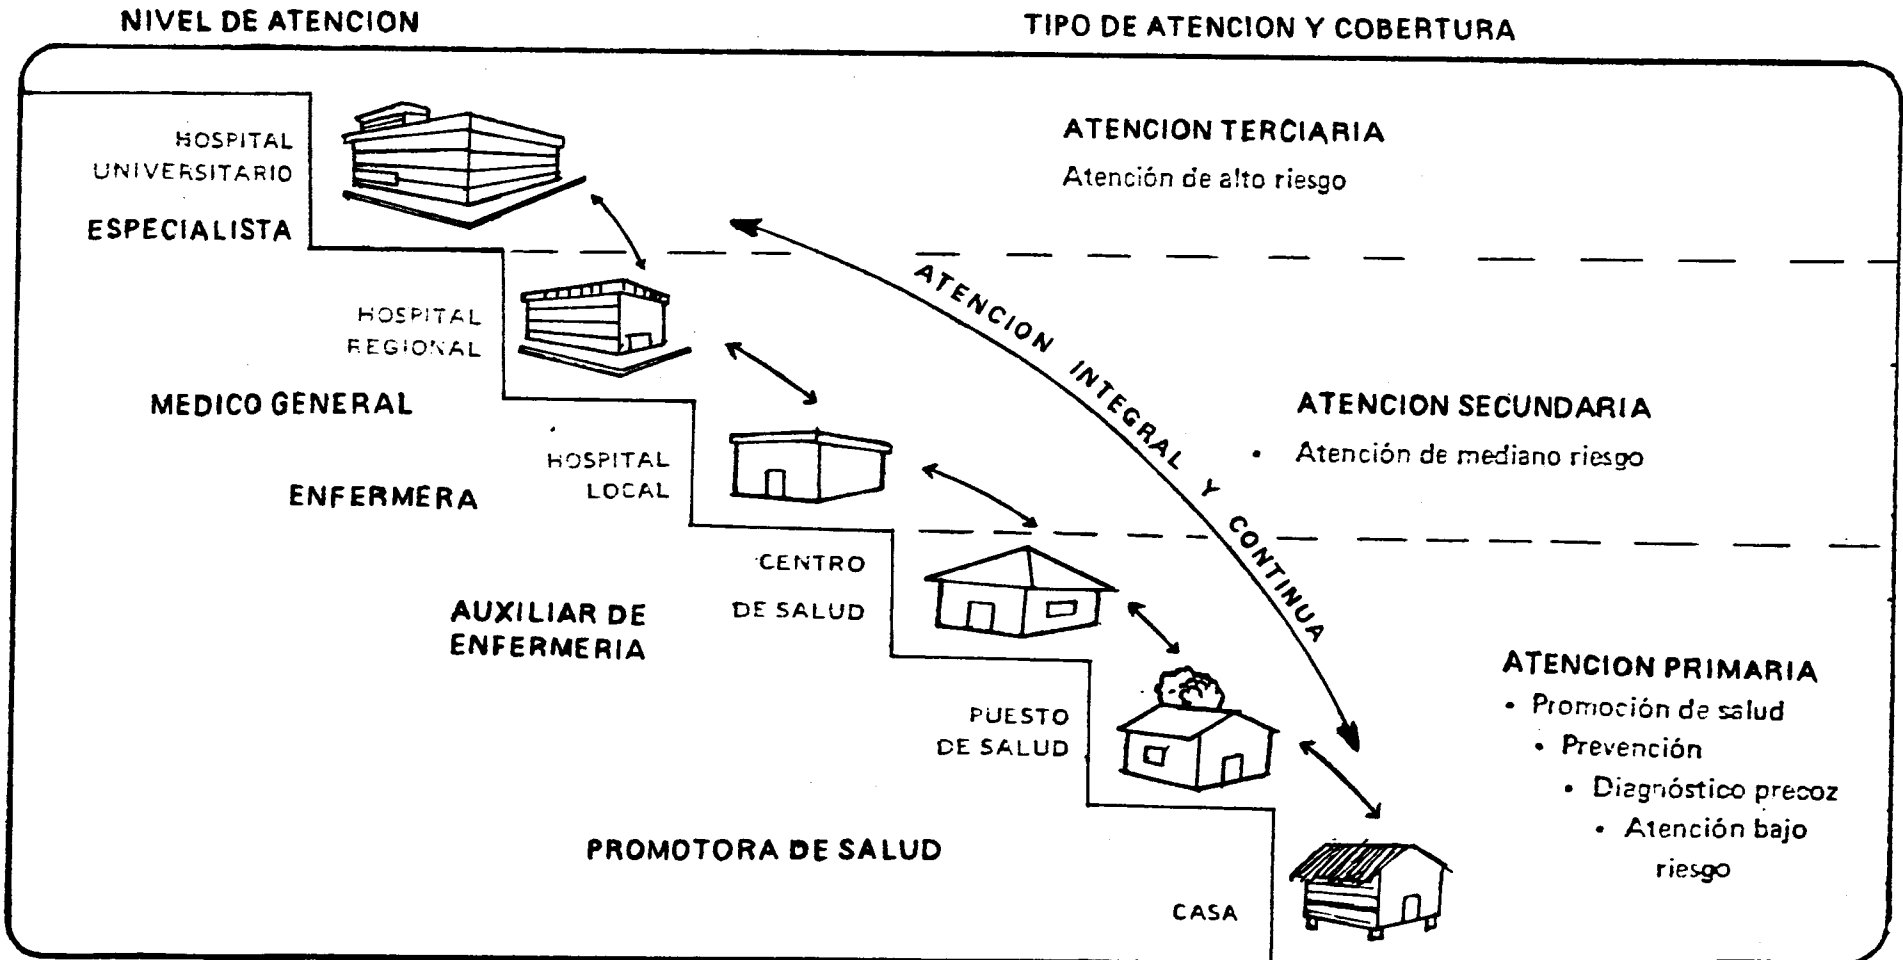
NIVEL DE ATENCION

TIPO DE ATENCION Y COBERTURA

HOSPITAL UNIVERSITARIO

ESPECIALISTA

ATENCION TERCIARIA

Atención de alto riesgo

HOSPITAL REGIONAL

MEDICO GENERAL

ATENCION INTEGRAL Y CONTINUA

ATENCION SECUNDARIA

• Atención de mediano riesgo

HOSPITAL LOCAL

ENFERMERA

CENTRO DE SALUD

AUXILIAR DE ENFERMERIA

PUESTO DE SALUD

ATENCION PRIMARIA

• Promoción de salud

• Prevención

• Diagnóstico precoz

• Atención bajo riesgo

PROMOTORA DE SALUD

CASA